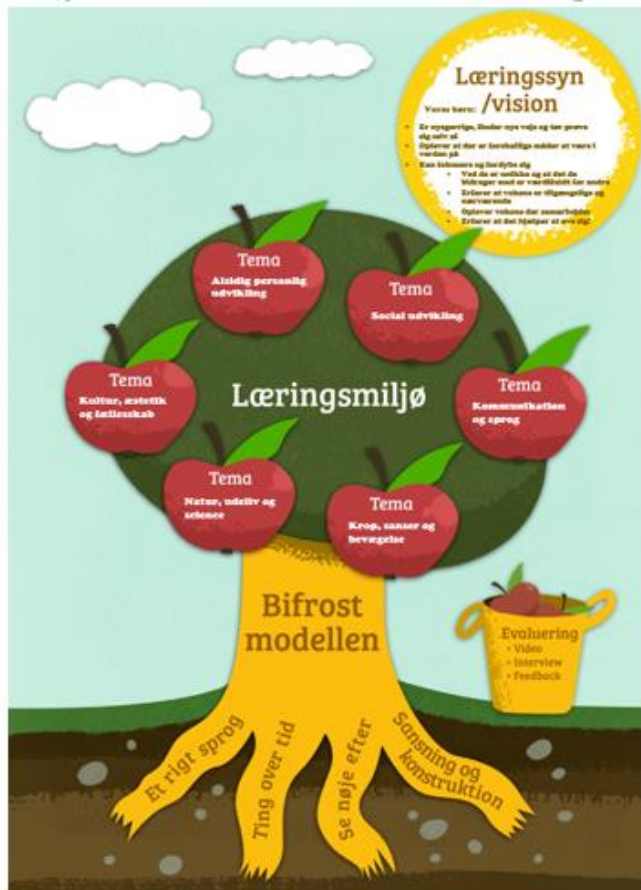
Læringssyn /vision

Vores børn:

Er nysgerrige, finder nye veje og tør prøve sig selv af

Oplever at der er forskellige måder at være i verden på

Kan lokmmes og fordybe sig

Ved de er unikke og at det de bidrager med er værdifuldt for andre

Erfarer at voksne er tilgængelige og nærværende

Oplever voksne der samarbejder

Erfarer at det hjælper at øve sig.

Tema
Alsidig personlig udvikling

Tema
Social udvikling

Tema
Kultur, æstetik og fællesskab

Læringsmiljø

Tema
Kommunikation og sprog

Tema
Natur, udeliv og science

Tema
Krop, sanser og bevægelse

Bifrost modellen

Evaluering
• Video
• Interview
• Feedback

Et rigt sprog

Ting over tid

Se nøje efter

Sansning og konstruktion